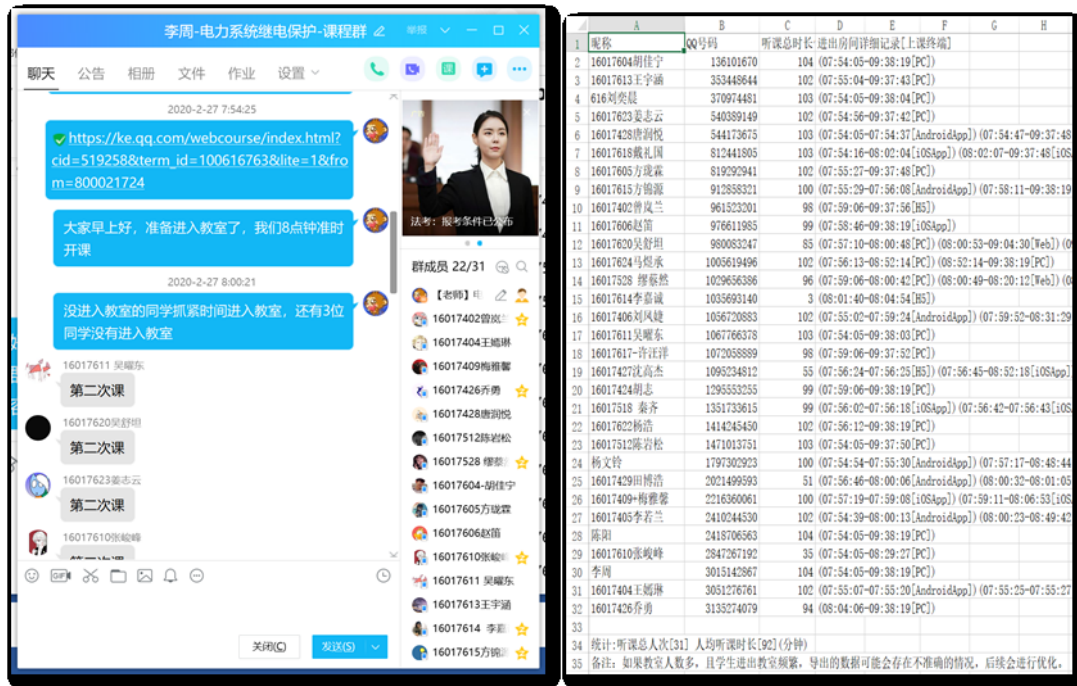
李周-电力系统继电保护-课程群

举报

聊天 公告 相册 文件 作业 设置

2020-2-27 7:54:25

https://ke.qq.com/webcourse/index.html?cid=519258&term_id=100616763&lite=1&from=800021724

大家早上好，准备进入教室了，我们8点钟准时开课

2020-2-27 8:00:21

没进入教室的同学抓紧时间进入教室，还有3位同学没有进入教室

16017611 吴曜东
第二次课

16017620吴舒坦
第二次课

16017623姜志云
第二次课

16017610张峻峰
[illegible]

法考：报考条件已公布

群成员 22/31

【老师】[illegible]
16017402曾岚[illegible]
16017404王嫣琳
16017409梅雅馨
16017426乔勇
16017428唐润悦
16017512陈岩松
16017528 缪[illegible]
16017604-胡佳宁
16017605方珑霖
16017606赵笛
16017610张峻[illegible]
16017611 吴曜东
16017613王宇涵
16017614 李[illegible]
16017615方锦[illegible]

关闭(C) 发送(S)

| | A | B | C | D | E | F | G | H |
|---|---|---|---|---|---|---|---|---|
| 1 | 昵称 | QQ号码 | 听课总时长 | 进出房间详细记录[上课终端] | | | | |
| 2 | 16017604胡佳宁 | 136101670 | 104 | (07:54:05-09:38:19[PC]) | | | | |
| 3 | 16017613王宇涵 | 353448644 | 102 | (07:55:04-09:37:43[PC]) | | | | |
| 4 | 616刘奕晨 | 370974481 | 103 | (07:54:05-09:38:04[PC]) | | | | |
| 5 | 16017623姜志云 | 540389149 | 102 | (07:54:56-09:37:42[PC]) | | | | |
| 6 | 16017428唐润悦 | 544173675 | 103 | (07:54:05-07:54:37[AndroidApp])(07:54:47-09:37:48 | | | | |
| 7 | 16017618戴礼国 | 812441805 | 103 | (07:54:16-08:02:04[iOSApp])(08:02:07-09:37:48[iOS | | | | |
| 8 | 16017605方珑霖 | 819292941 | 102 | (07:55:27-09:37:48[PC]) | | | | |
| 9 | 16017615方锦源 | 912858321 | 100 | (07:55:29-07:56:08[AndroidApp])(07:58:11-09:38:19 | | | | |
| 10 | 16017402曾岚兰 | 961523201 | 98 | (07:59:06-09:37:56[H5]) | | | | |
| 11 | 16017606赵笛 | 976611985 | 99 | (07:58:46-09:38:19[iOSApp]) | | | | |
| 12 | 16017620吴舒坦 | 980083247 | 85 | (07:57:10-08:00:48[PC])(08:00:53-09:04:30[Web])(0 | | | | |
| 13 | 16017624马煜承 | 1005619496 | 102 | (07:56:13-08:52:14[PC])(08:52:14-09:38:19[PC]) | | | | |
| 14 | 16017528 缪蔡然 | 1029656386 | 96 | (07:59:06-08:00:42[PC])(08:00:49-08:20:12[Web])(0 | | | | |
| 15 | 16017614李嘉诚 | 1035693140 | 3 | (08:01:40-08:04:54[H5]) | | | | |
| 16 | 16017406刘凤婕 | 1056720883 | 102 | (07:55:02-07:59:24[AndroidApp])(07:59:52-08:31:29 | | | | |
| 17 | 16017611吴曜东 | 1067766378 | 103 | (07:54:05-09:38:03[PC]) | | | | |
| 18 | 16017617-许汪洋 | 1072058889 | 98 | (07:59:06-09:37:52[PC]) | | | | |
| 19 | 16017427沈高杰 | 1095234812 | 55 | (07:56:24-07:56:25[H5])(07:56:45-08:52:18[iOSApp | | | | |
| 20 | 16017424胡志 | 1295553255 | 99 | (07:59:06-09:38:19[PC]) | | | | |
| 21 | 16017518 秦乔 | 1351733615 | 99 | (07:56:02-07:56:18[iOSApp])(07:56:42-07:56:43[iOS | | | | |
| 22 | 16017622杨浩 | 1414245450 | 102 | (07:56:12-09:38:19[PC]) | | | | |
| 23 | 16017512陈岩松 | 1471013751 | 103 | (07:54:05-09:37:50[PC]) | | | | |
| 24 | 杨文铃 | 1797302923 | 100 | (07:54:54-07:55:30[AndroidApp])(07:57:17-08:48:44 | | | | |
| 25 | 16017429田博浩 | 2021499593 | 51 | (07:56:46-08:00:06[AndroidApp])(08:00:32-08:01:05 | | | | |
| 26 | 16017409+梅雅馨 | 2216360061 | 100 | (07:57:19-07:59:08[iOSApp])(07:59:11-08:06:53[iOS | | | | |
| 27 | 16017405李若兰 | 2410244530 | 102 | (07:54:39-08:00:13[AndroidApp])(08:00:23-08:49:42 | | | | |
| 28 | 陈阳 | 2418706563 | 104 | (07:54:05-09:38:19[PC]) | | | | |
| 29 | 16017610张峻峰 | 2847267192 | 35 | (07:54:05-08:29:27[PC]) | | | | |
| 30 | 李周 | 3015142867 | 104 | (07:54:05-09:38:19[PC]) | | | | |
| 31 | 16017404王嫣琳 | 3051276761 | 102 | (07:55:07-07:55:20[AndroidApp])(07:55:25-07:55:27 | | | | |
| 32 | 16017426乔勇 | 3135274079 | 94 | (08:04:06-09:38:19[PC]) | | | | |
| 33 | | | | | | | | |
| 34 | 统计:听课总人次[31] 人均听课时长[92](分钟) | | | | | | | |
| 35 | 备注:如果教室人数多，且学生进出教室频繁，导出的数据可能会存在不准确的情况，后续会进行优化。 | | | | | | | |